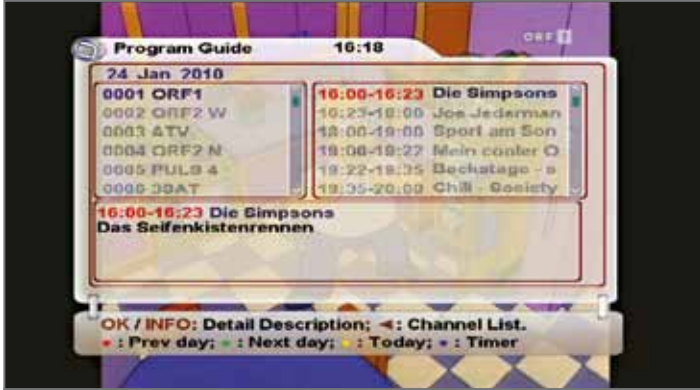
ORF 1

Program Guide 16:18

24 Jan 2010

0001 ORF1
0002 ORF2 W
0003 ATV
0004 ORF2 N
0005 PULS 4
0006 3SAT

16:00-16:23 Die Simpsons
16:23-18:00 Joe Jederman
18:00-19:00 Sport am Son
19:00-19:22 Mein cooler O
19:22-19:35 Bechatage - s
19:35-20:00 Chili - Society

16:00-16:23 Die Simpsons
Das Seifenkistenrennen

OK / INFO: Detail Description; ◄: Channel List.
● : Prev day; ● : Next day; ● : Today; ● : Timer